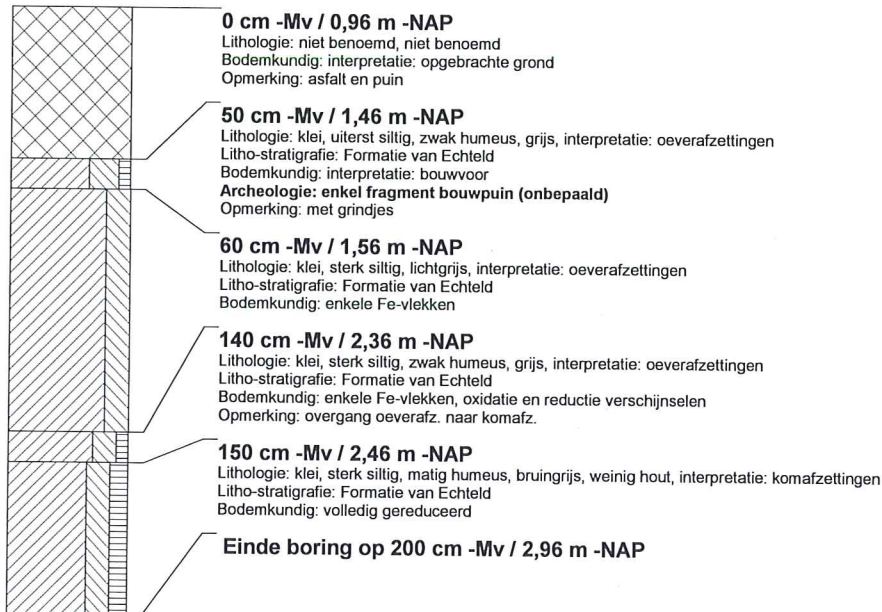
0 cm -Mv / 0,96 m -NAP
Lithologie: niet benoemd, niet benoemd
Bodemkundig: interpretatie: opgebrachte grond
Opmerking: asfalt en puin

50 cm -Mv / 1,46 m -NAP
Lithologie: klei, uiterst siltig, zwak humeus, grijs, interpretatie: oeverafzettingen
Litho-stratigrafie: Formatie van Echteld
Bodemkundig: interpretatie: bouwvoor
Archeologie: enkel fragment bouwpuin (onbepaald)
Opmerking: met grindjes

60 cm -Mv / 1,56 m -NAP
Lithologie: klei, sterk siltig, lichtgrijs, interpretatie: oeverafzettingen
Litho-stratigrafie: Formatie van Echteld
Bodemkundig: enkele Fe-vlekken

140 cm -Mv / 2,36 m -NAP
Lithologie: klei, sterk siltig, zwak humeus, grijs, interpretatie: oeverafzettingen
Litho-stratigrafie: Formatie van Echteld
Bodemkundig: enkele Fe-vlekken, oxidatie en reductie verschijnselen
Opmerking: overgang oeverafz. naar komafz.

150 cm -Mv / 2,46 m -NAP
Lithologie: klei, sterk siltig, matig humeus, bruingrijs, weinig hout, interpretatie: komafzettingen
Litho-stratigrafie: Formatie van Echteld
Bodemkundig: volledig gereduceerd

Einde boring op 200 cm -Mv / 2,96 m -NAP